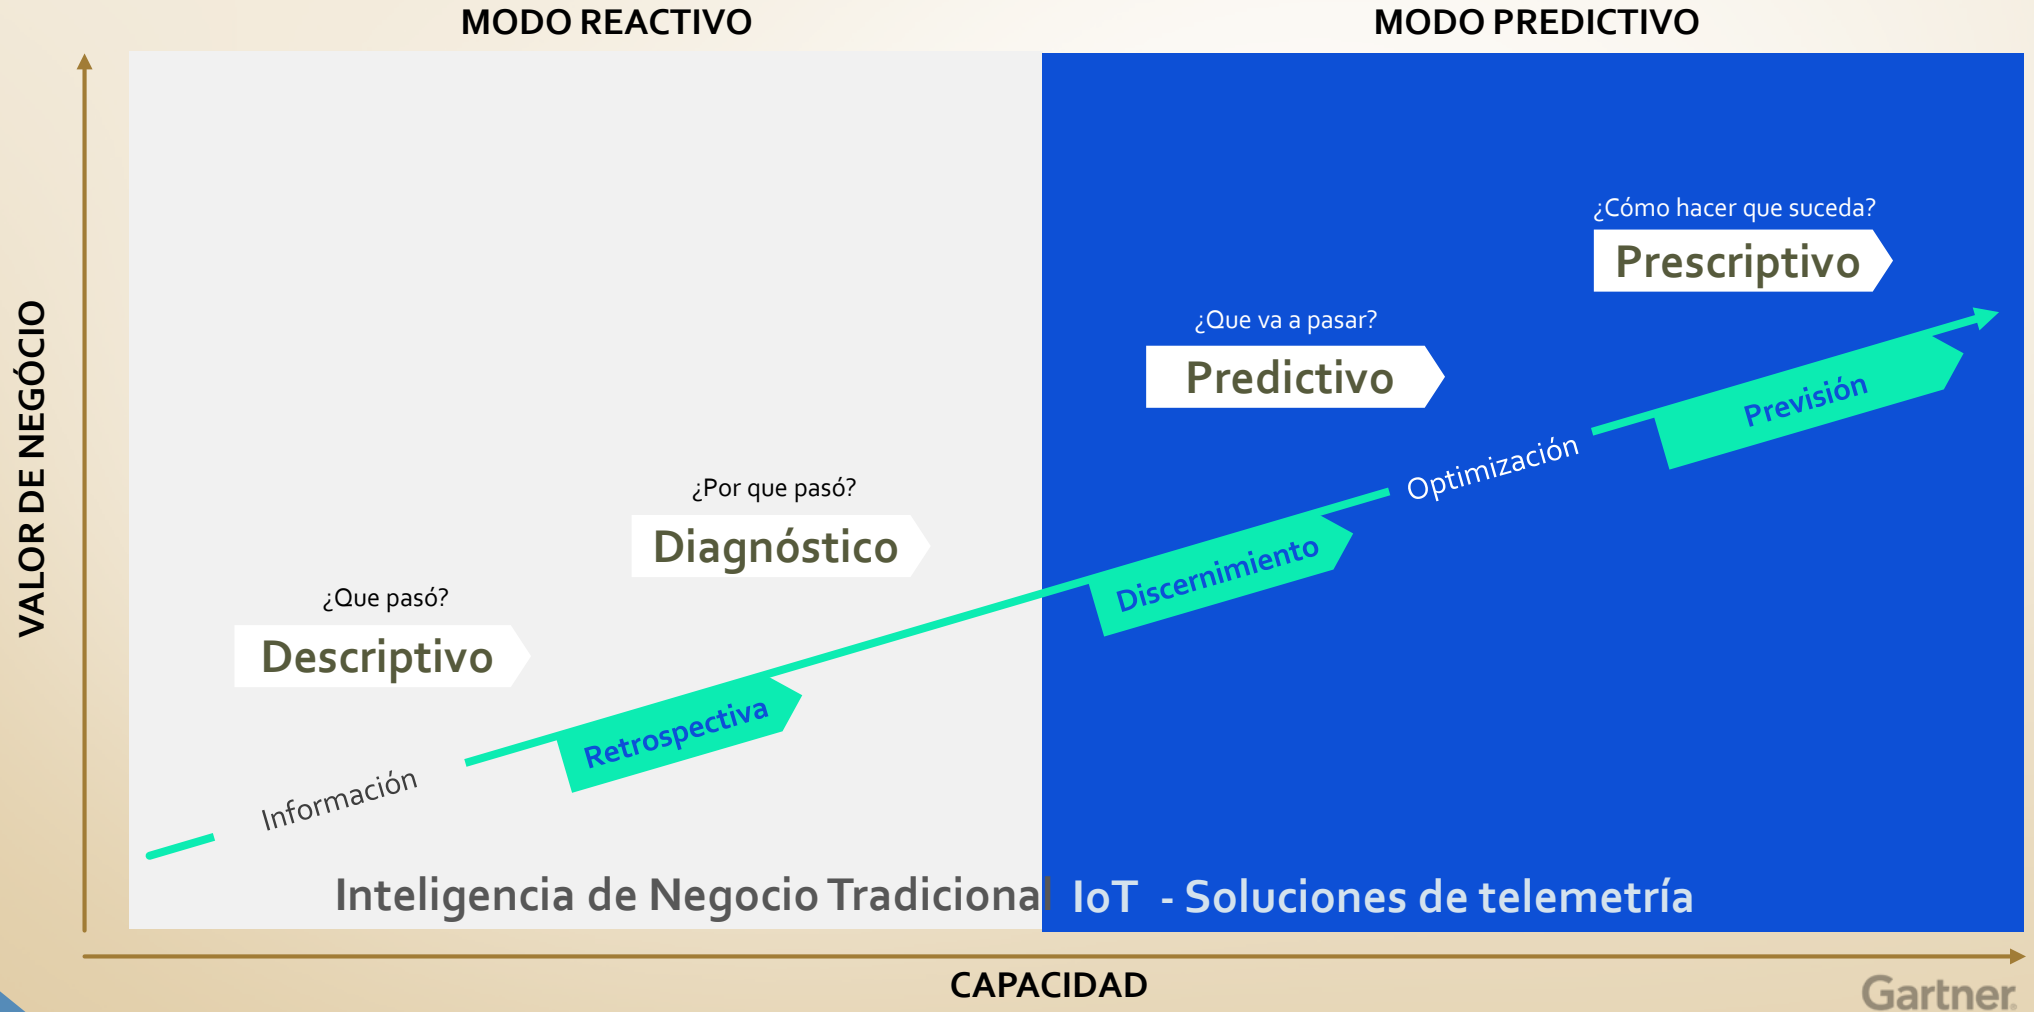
MODO REACTIVO

MODO PREDICTIVO

VALOR DE NEGÓCIO

¿Cómo hacer que suceda?

Prescriptivo

¿Que va a pasar?

Predictivo

¿Por que pasó?

Diagnóstico

¿Que pasó?

Descriptivo

Información

Retrospectiva

Discernimiento

Optimización

Previsión

Inteligencia de Negocio Tradicional

IoT - Soluciones de telemetría

CAPACIDAD

Gartner